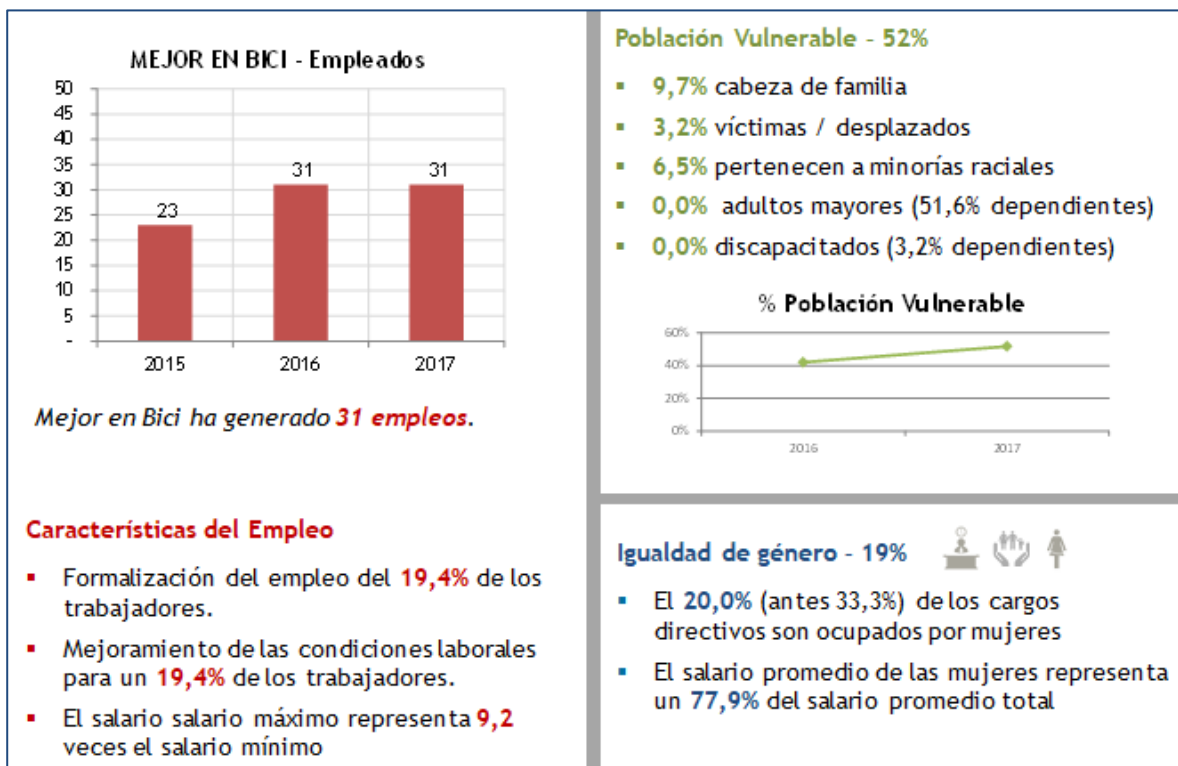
MEJOR EN BICI - Empleados

50
45
40
35
30
25
20
15
10
5
-

23
31
31

2015
2016
2017

Mejor en Bici ha generado 31 empleos.

Características del Empleo

- Formalización del empleo del 19,4% de los trabajadores.
- Mejoramiento de las condiciones laborales para un 19,4% de los trabajadores.
- El salario salario máximo representa 9,2 veces el salario mínimo

Población Vulnerable - 52%

- 9,7% cabeza de familia
- 3,2% víctimas / desplazados
- 6,5% pertenecen a minorías raciales
- 0,0% adultos mayores (51,6% dependientes)
- 0,0% discapacitados (3,2% dependientes)

% Población Vulnerable

60%
40%
20%
0%
2016
2017

Igualdad de género - 19%

- El 20,0% (antes 33,3%) de los cargos directivos son ocupados por mujeres
- El salario promedio de las mujeres representa un 77,9% del salario promedio total